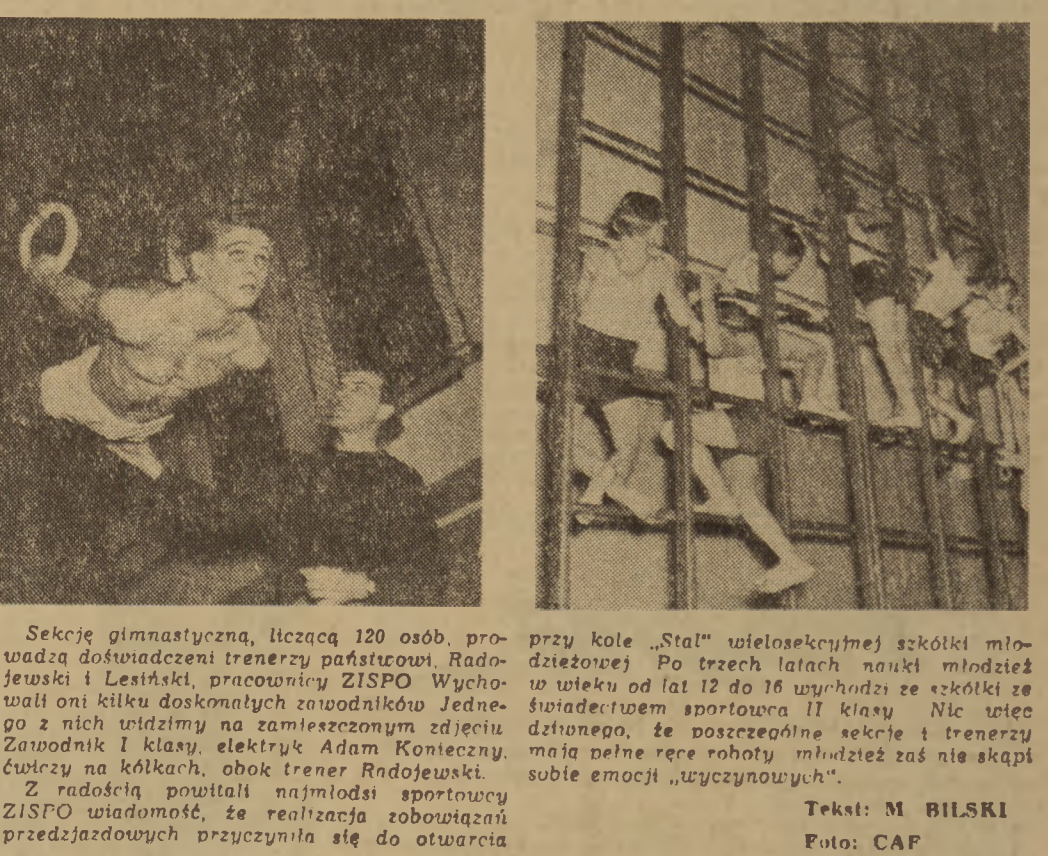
Sekcję gimnastyczną, liczącą 120 osób, prowadzą doświadczeni trenerzy państwowi, Radojewski i Lesiński, pracownicy ZISPO Wychowali oni kilku doskonałych zawodników Jednego z nich widzimy na zamieszczonym zdjęciu Zawodnik I klasy, elektryk Adam Konieczny, ćwiczy na kółkach, obok trener Radojewski.

Z radością powitali najmłodsi sportowcy ZISPO wiadomość, że realizacja zobowiązań przedzjazdowych przyczyniła się do otwarcia przy kole „Stal" wielosekcyjnej szkółki młodzieżowej Po trzech latach nauki młodzież w wieku od lat 12 do 16 wychodzi ze szkółki ze świadectwem sportowca II klasy Nic więc dziwnego, że poszczególne sekcje i trenerzy mają pełne ręce roboty młodzież zaś nie skąpi sobie emocji „wyczynowych".

Tekst: M BILSKI

Foto: CAF